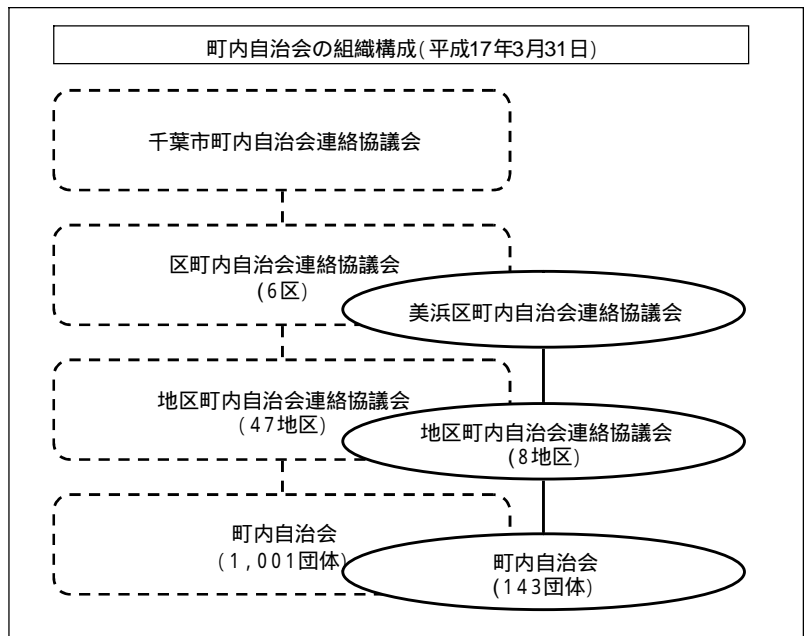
町内自治会の組織構成(平成17年3月31日)

千葉市町内自治会連絡協議会

区町内自治会連絡協議会
(6区)

美浜区町内自治会連絡協議会

地区町内自治会連絡協議会
(47地区)

地区町内自治会連絡協議会
(8地区)

町内自治会
(1,001団体)

町内自治会
(143団体)